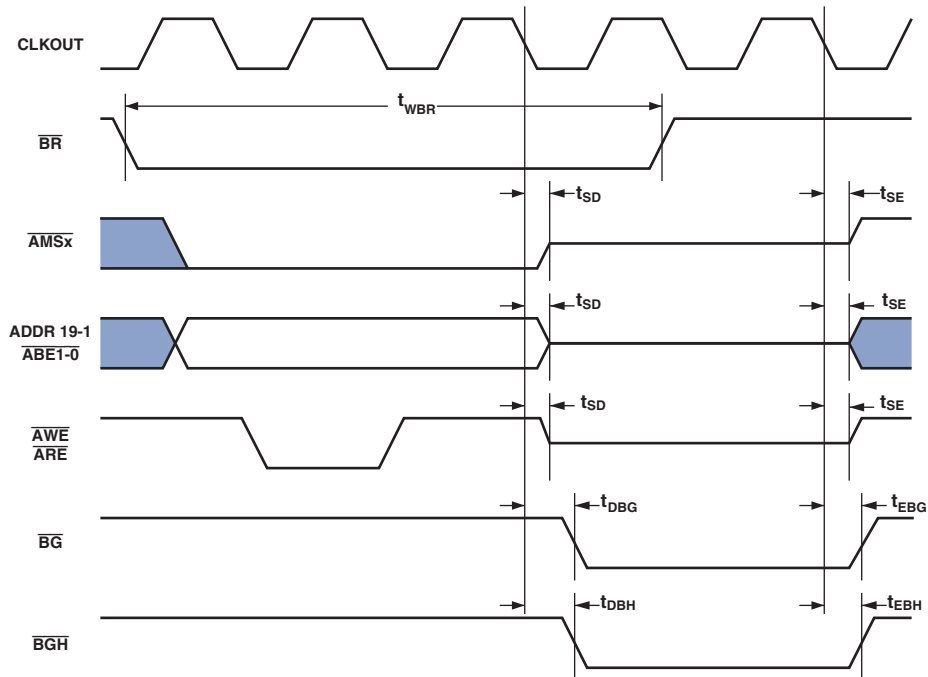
CLKOUT

$t_{WBR}$

$\overline{BR}$

$t_{SD}$

$t_{SE}$

$\overline{AMSx}$

$t_{SD}$

$t_{SE}$

ADDR 19-1
$\overline{ABE1\text{-}0}$

$t_{SD}$

$t_{SE}$

$\overline{AWE}$
$\overline{ARE}$

$t_{DBG}$

$t_{EBG}$

$\overline{BG}$

$t_{DBH}$

$t_{EBH}$

$\overline{BGH}$